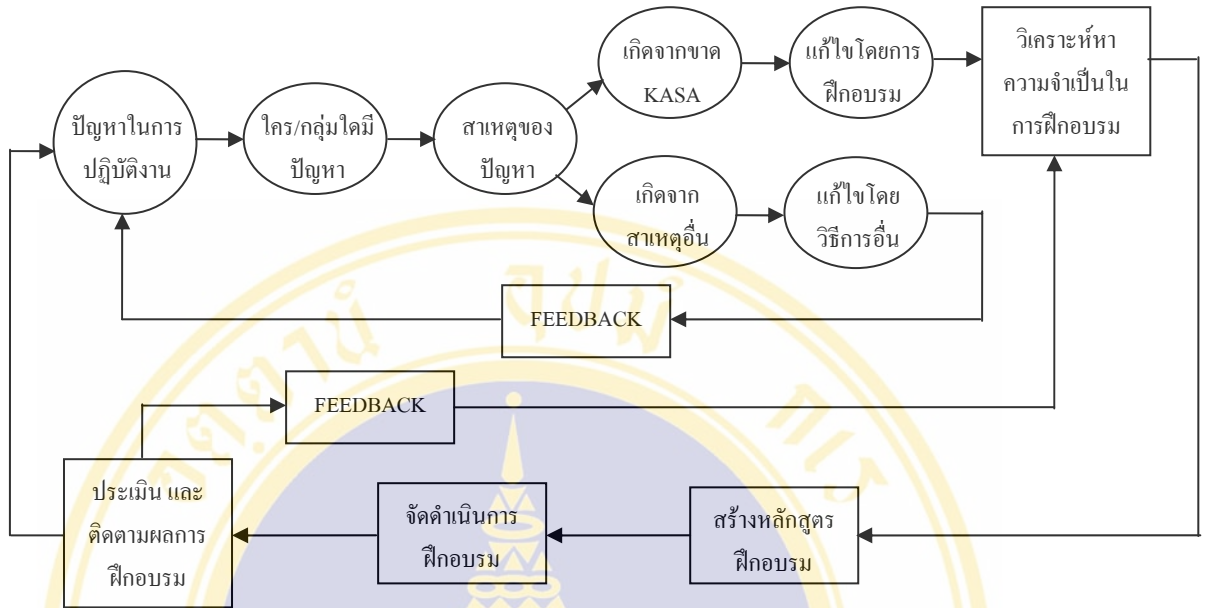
ปัญหาในการปฏิบัติงาน

ใคร/กลุ่มใดมีปัญหา

สาเหตุของปัญหา

เกิดจากขาด KASA

แก้ไขโดยการฝึกอบรม

วิเคราะห์หาความจำเป็นในการฝึกอบรม

เกิดจากสาเหตุอื่น

แก้ไขโดยวิธีการอื่น

FEEDBACK

FEEDBACK

ประเมิน และติดตามผลการฝึกอบรม

จัดดำเนินการฝึกอบรม

สร้างหลักสูตรฝึกอบรม